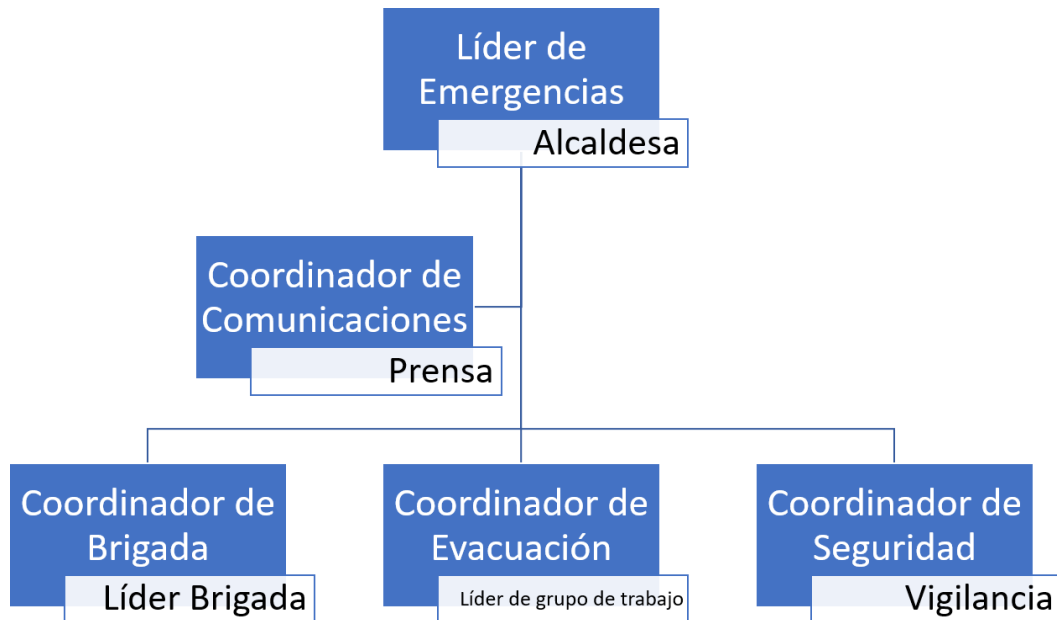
Líder de Emergencias

Alcaldesa

Coordinador de Comunicaciones

Prensa

Coordinador de Brigada

Líder Brigada

Coordinador de Evacuación

Líder de grupo de trabajo

Coordinador de Seguridad

Vigilancia